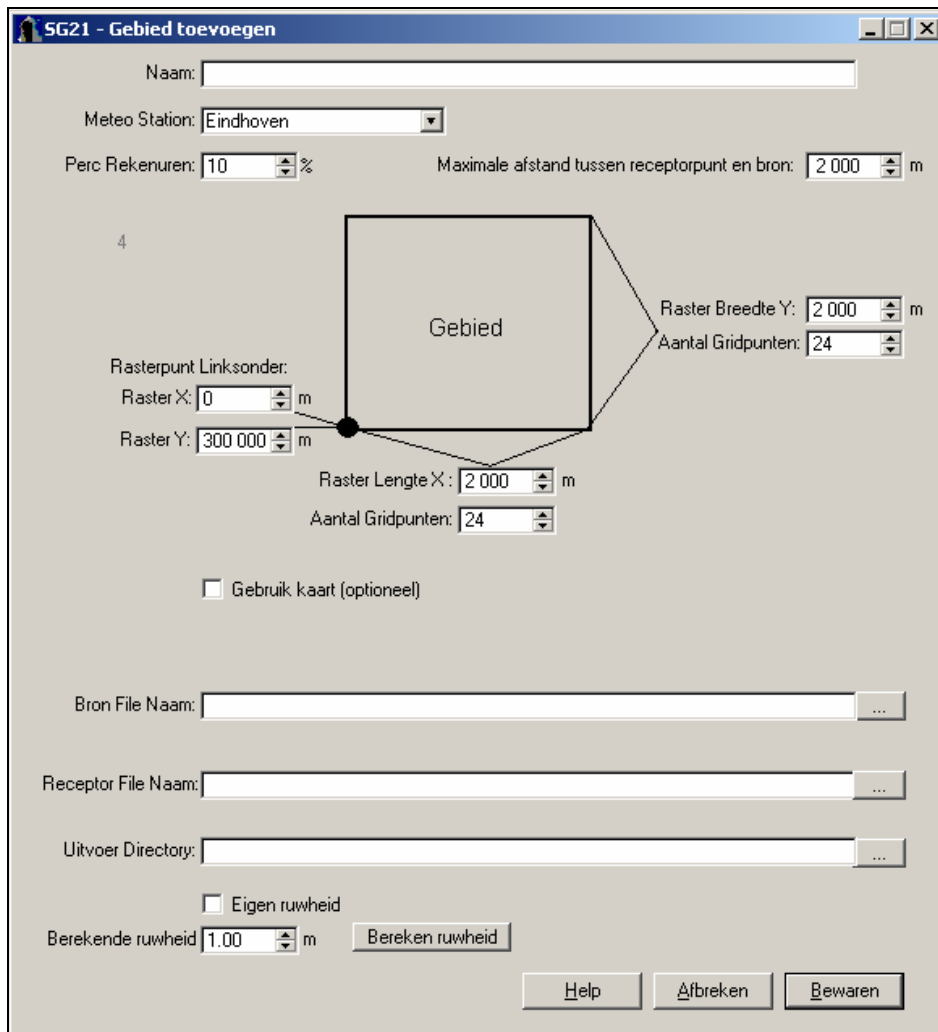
SG21 - Gebied toevoegen

Naam:

Meteo Station: Eindhoven

Perc Rekenuren: 10 %

Maximale afstand tussen receptorpunt en bron: 2 000 m

4

Gebied

Raster Breedte Y: 2 000 m
Aantal Gridpunten: 24

Rasterpunt Linksonder:
Raster X: 0 m
Raster Y: 300 000 m

Raster Lengte X: 2 000 m
Aantal Gridpunten: 24

Gebruik kaart (optioneel)

Bron File Naam: ...

Receptor File Naam: ...

Uitvoer Directory: ...

Eigen ruwheid

Berekende ruwheid 1.00 m Bereken ruwheid

Help Afbreken Bewaren